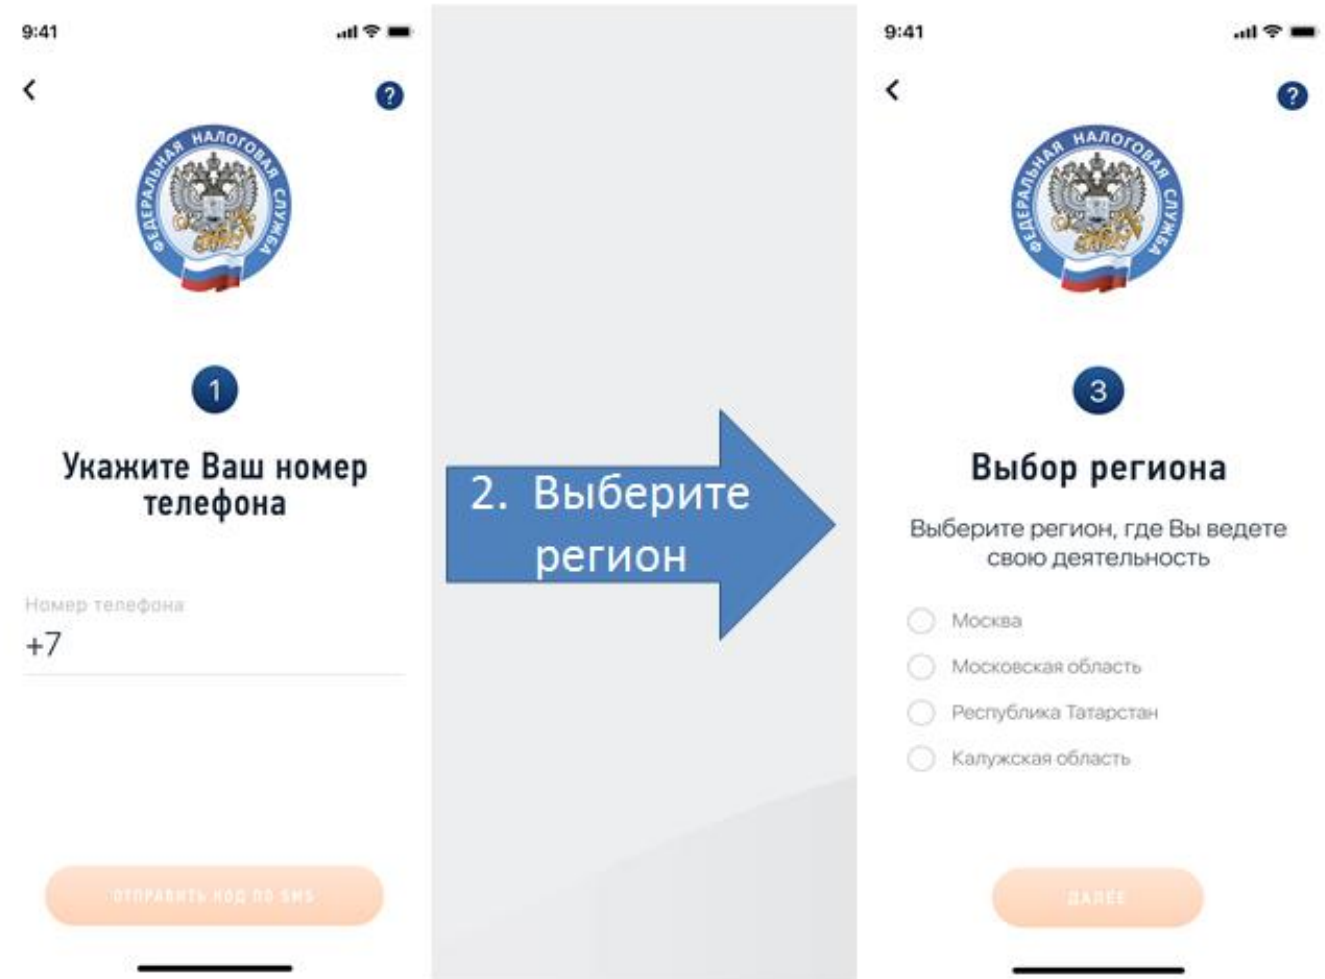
9:41

<

?

ФЕДЕРАЛЬНАЯ НАЛОГОВАЯ СЛУЖБА

1

Укажите Ваш номер телефона

Номер телефона
+7

ОТПРАВИТЬ КОД ПО SMS

2. Выберите регион

9:41

<

?

ФЕДЕРАЛЬНАЯ НАЛОГОВАЯ СЛУЖБА

3

Выбор региона

Выберите регион, где Вы ведете свою деятельность

Москва
Московская область
Республика Татарстан
Калужская область

ДАЛЕЕ